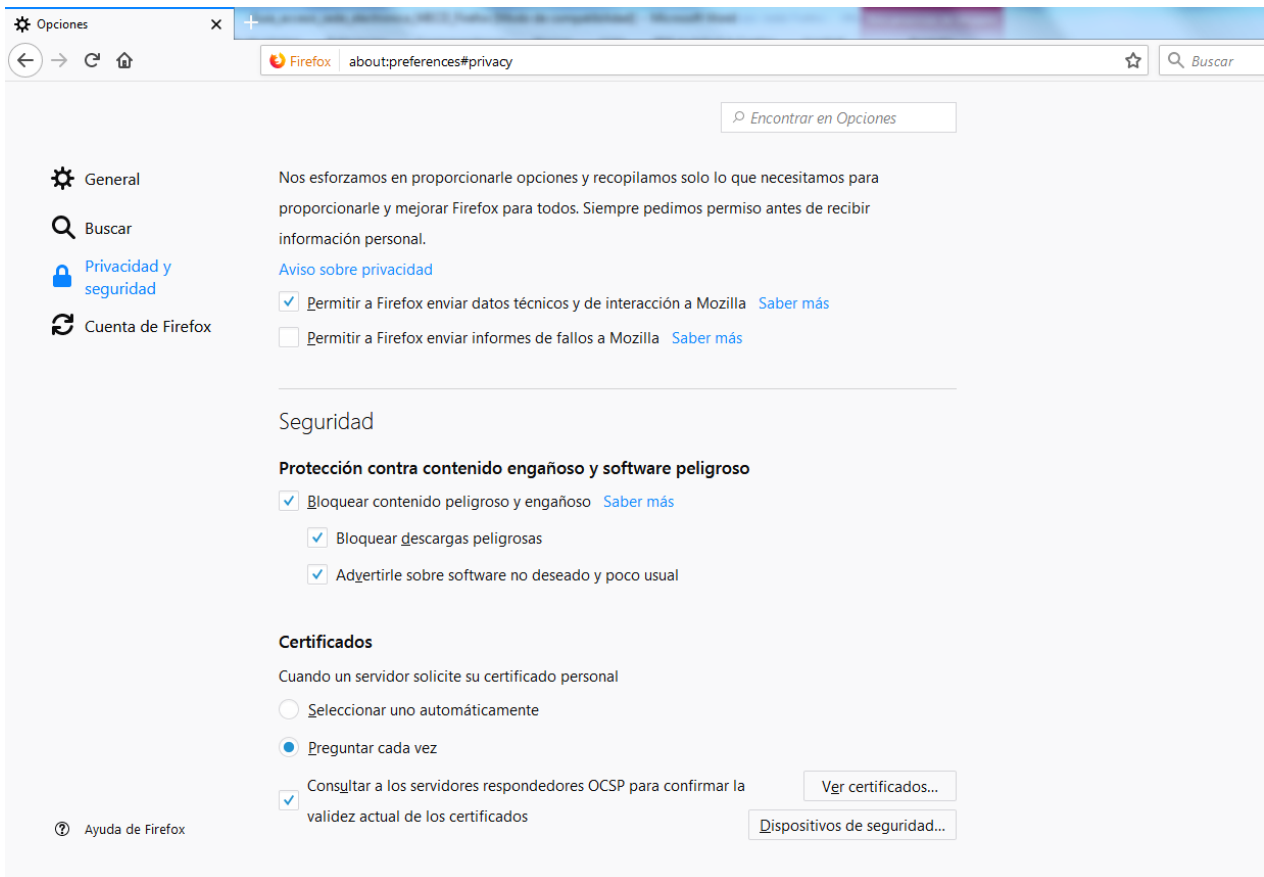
Opciones

Firefox about:preferences#privacy

Buscar

Encontrar en Opciones

General
Buscar
Privacidad y seguridad
Cuenta de Firefox

Nos esforzamos en proporcionarle opciones y recopilamos solo lo que necesitamos para proporcionarle y mejorar Firefox para todos. Siempre pedimos permiso antes de recibir información personal.

Aviso sobre privacidad

Permitir a Firefox enviar datos técnicos y de interacción a Mozilla Saber más

Permitir a Firefox enviar informes de fallos a Mozilla Saber más

Seguridad

Protección contra contenido engañoso y software peligroso

Bloquear contenido peligroso y engañoso Saber más

Bloquear descargas peligrosas

Advertirle sobre software no deseado y poco usual

Certificados

Cuando un servidor solicite su certificado personal

Seleccionar uno automáticamente

Preguntar cada vez

Consultar a los servidores respondedores OCSP para confirmar la validez actual de los certificados

Ver certificados...

Dispositivos de seguridad...

Ayuda de Firefox